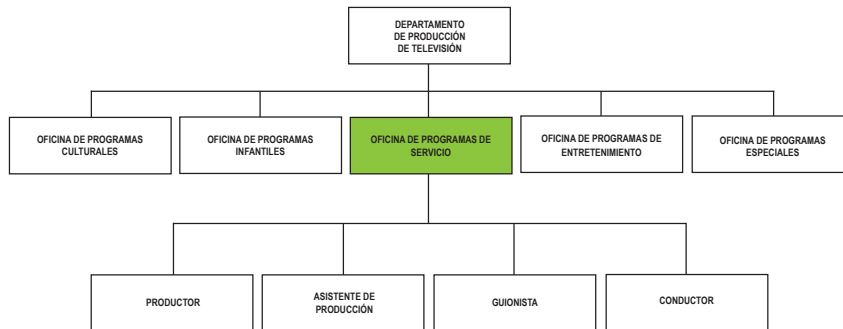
DEPARTAMENTO DE PRODUCCIÓN DE TELEVISIÓN

OFICINA DE PROGRAMAS CULTURALES

OFICINA DE PROGRAMAS INFANTILES

OFICINA DE PROGRAMAS DE SERVICIO

OFICINA DE PROGRAMAS DE ENTRETENIMIENTO

OFICINA DE PROGRAMAS ESPECIALES

PRODUCTOR

ASISTENTE DE PRODUCCIÓN

GUIONISTA

CONDUCTOR